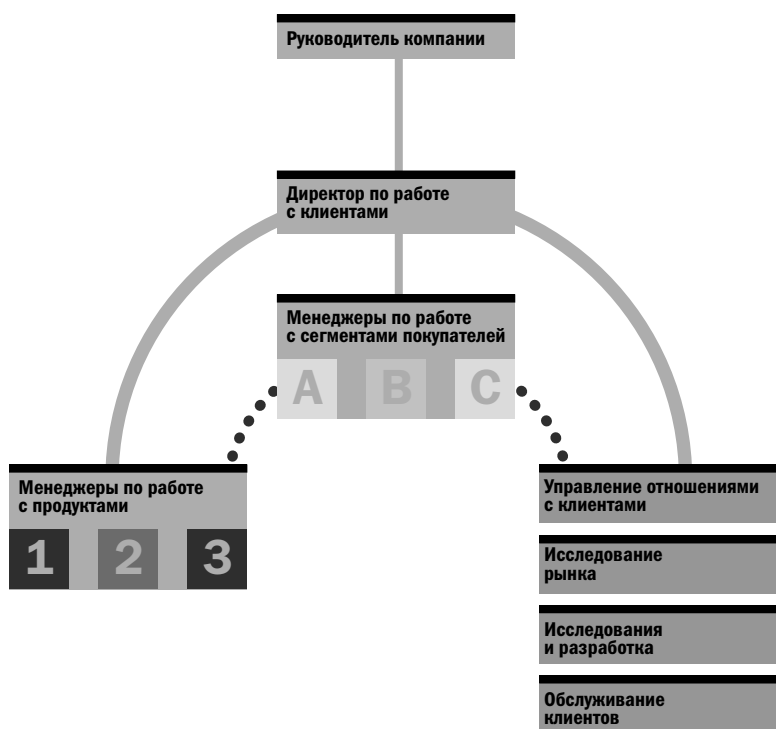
Руководитель компании

Директор по работе с клиентами

Менеджеры по работе с сегментами покупателей

A B C

Менеджеры по работе с продуктами

1 2 3

Управление отношениями с клиентами

Исследование рынка

Исследования и разработка

Обслуживание клиентов